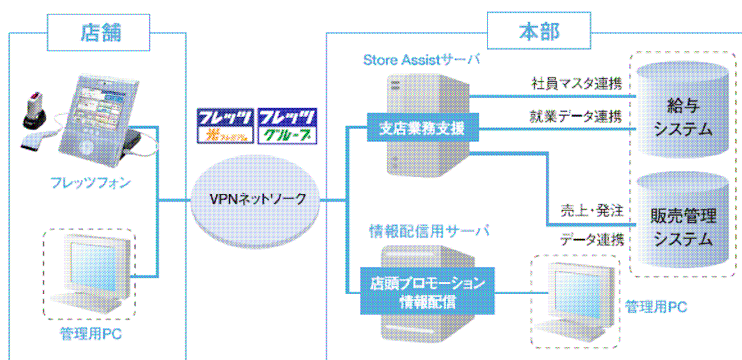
店舗

本部

Store Assistサーバ

社員マスタ連携

就業データ連携

給与システム

フレッツ 光ネクスト

フレッツ グループ

支店業務支援

フレッツフォン

VPNネットワーク

売上・発注

データ連携

販売管理システム

情報配信用サーバ

店頭プロモーション情報配信

管理用PC

管理用PC